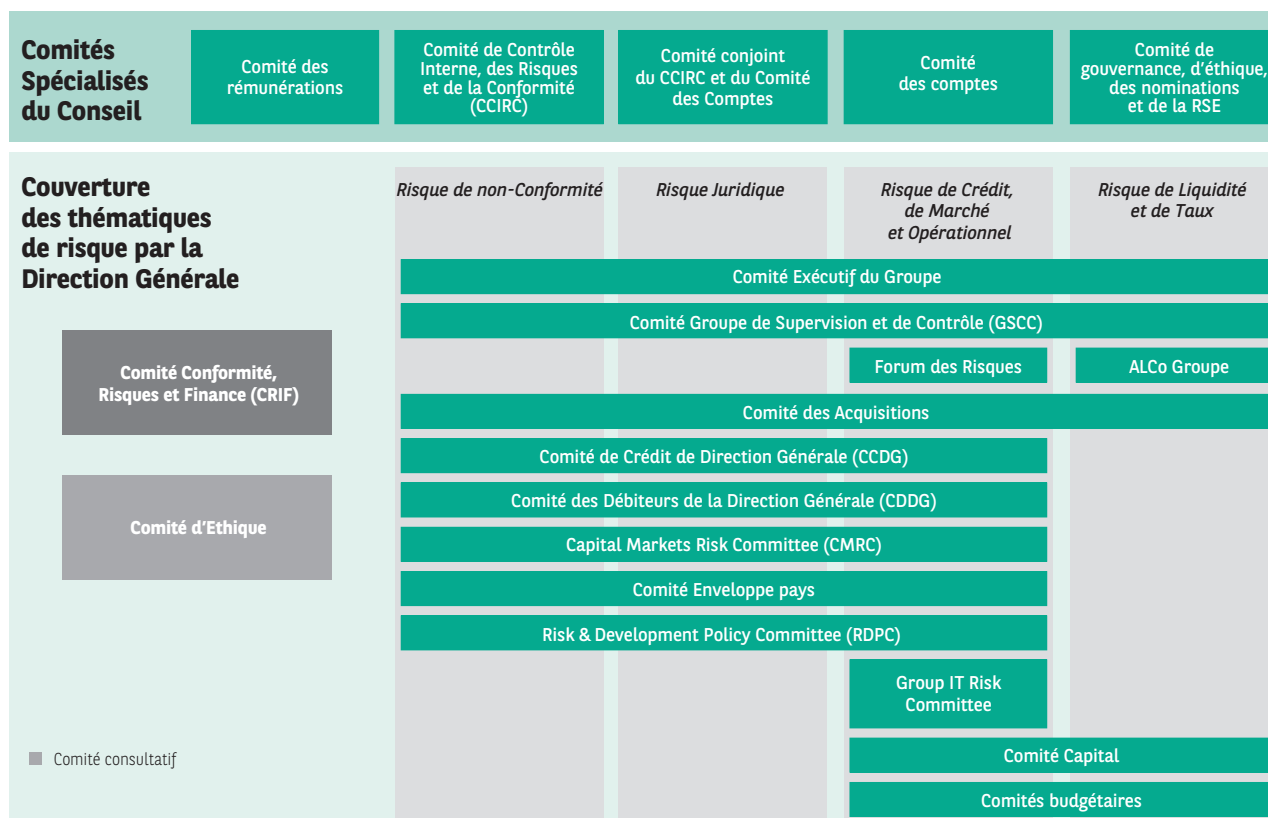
Comités Spécialisés du Conseil

Comité des rémunérations

Comité de Contrôle Interne, des Risques et de la Conformité (CCIRC)

Comité conjoint du CCIRC et du Comité des Comptes

Comité des comptes

Comité de gouvernance, d'éthique, des nominations et de la RSE

Couverture des thématiques de risque par la Direction Générale

Risque de non-Conformité

Risque Juridique

Risque de Crédit, de Marché et Opérationnel

Risque de Liquidité et de Taux

Comité Exécutif du Groupe

Comité Groupe de Supervision et de Contrôle (GSCC)

Forum des Risques

ALCo Groupe

Comité Conformité, Risques et Finance (CRIF)

Comité des Acquisitions

Comité de Crédit de Direction Générale (CCDG)

Comité des Débiteurs de la Direction Générale (CDDG)

Comité d'Ethique

Capital Markets Risk Committee (CMRC)

Comité Enveloppe pays

Risk & Development Policy Committee (RDPC)

Group IT Risk Committee

Comité consultatif

Comité Capital

Comités budgétaires